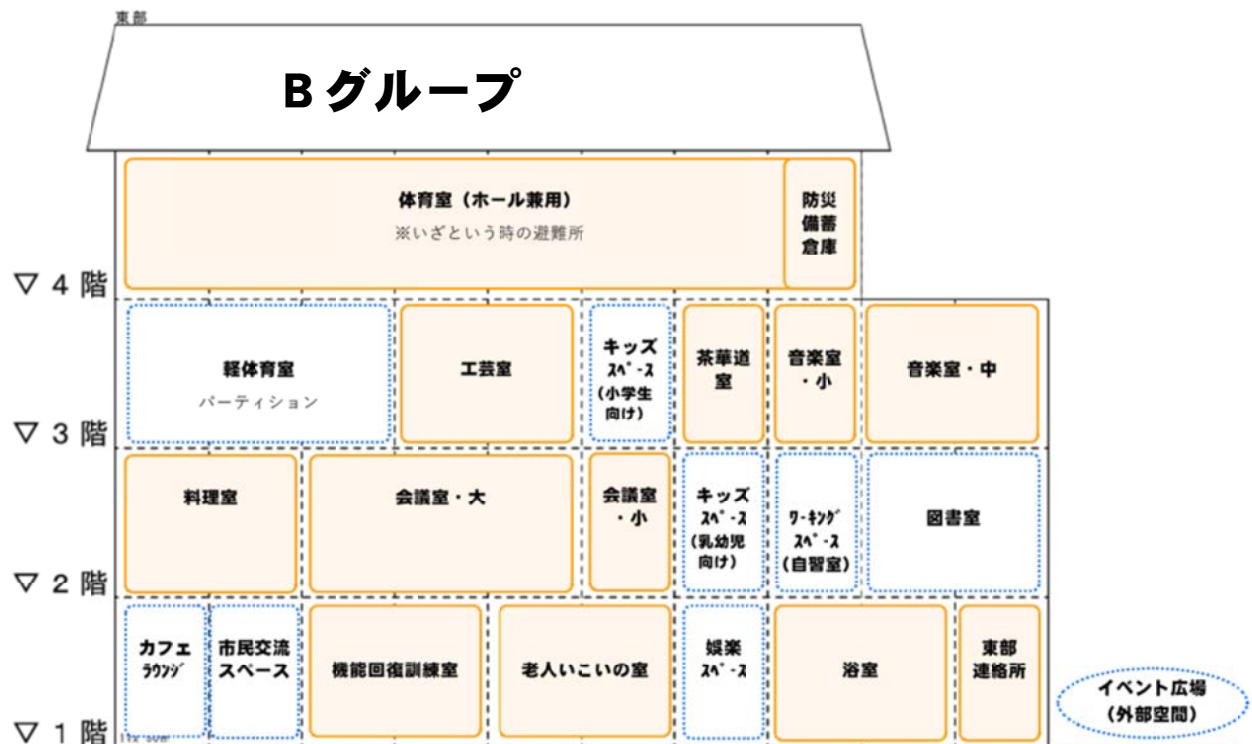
東部

B グループ

体育室（ホール兼用）
※いざという時の避難所

防災備蓄倉庫

▽ 4 階

軽体育室
パーティション

工芸室

キッズスペース（小学生向け）

茶華道室

音楽室・小

音楽室・中

▽ 3 階

料理室

会議室・大

会議室・小

キッズスペース（乳幼児向け）

ワーキングスペース（自習室）

図書室

▽ 2 階

カフェラウンジ

市民交流スペース

機能回復訓練室

老人いこいの室

娯楽スペース

浴室

東部連絡所

イベント広場（外部空間）

▽ 1 階